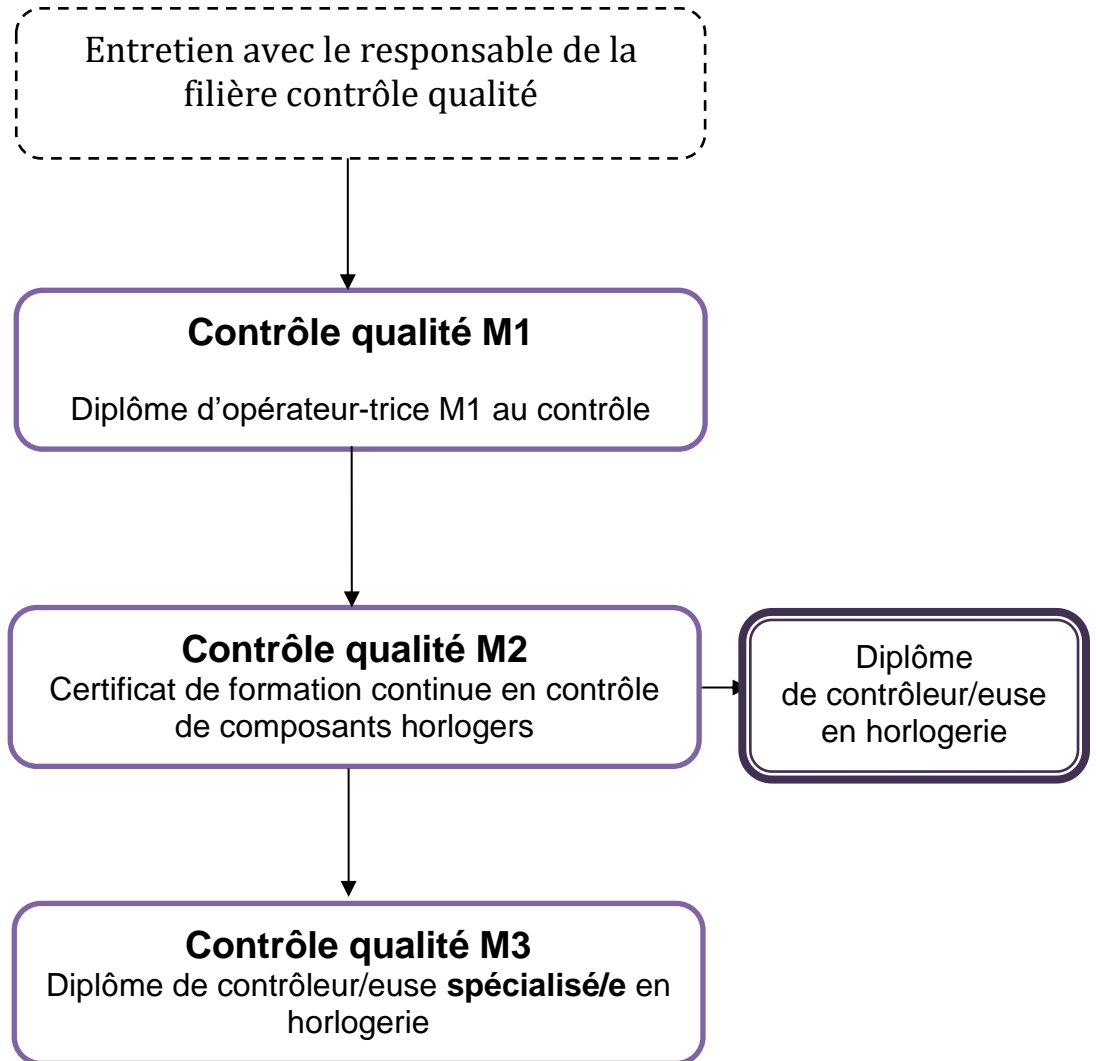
Entretien avec le responsable de la filière contrôle qualité

Contrôle qualité M1

Diplôme d’opérateur-trice M1 au contrôle

Contrôle qualité M2

Certificat de formation continue en contrôle de composants horlogers

Diplôme de contrôleur/euse en horlogerie

Contrôle qualité M3

Diplôme de contrôleur/euse spécialisé/e en horlogerie